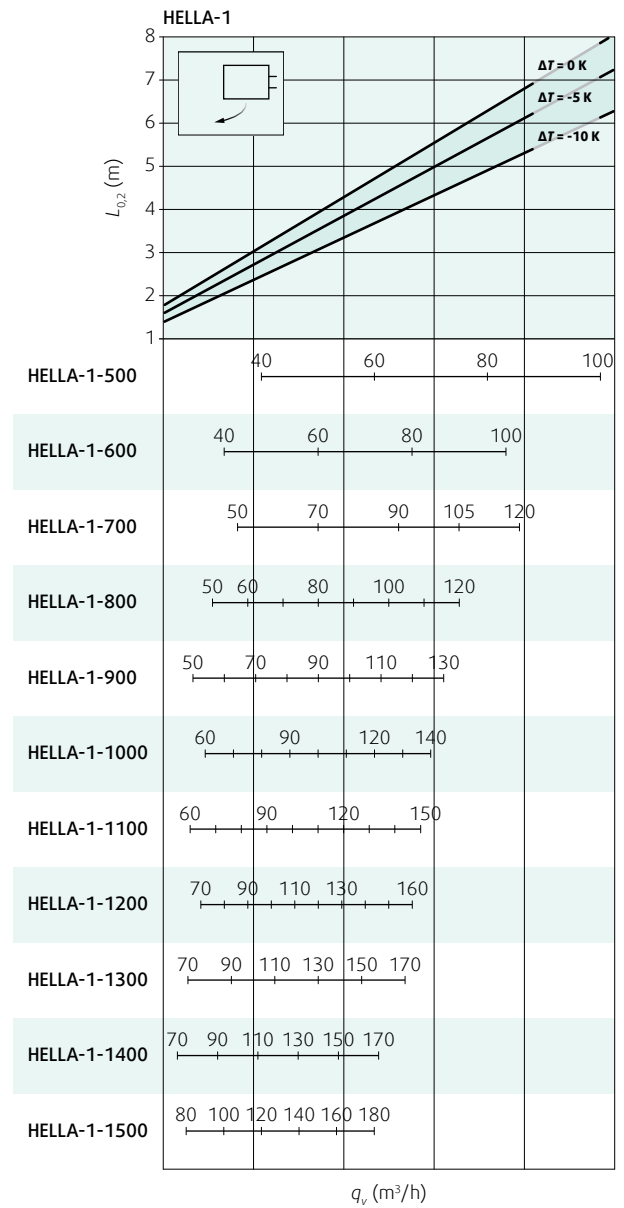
HELLA-1

8
7
6
5
4
3
2
1

$L_{0,2}$ (m)

$\Delta T$ = 0 K
$\Delta T$ = -5 K
$\Delta T$ = -10 K

HELLA-1-500 40 60 80 100

HELLA-1-600 40 60 80 100

HELLA-1-700 50 70 90 105 120

HELLA-1-800 50 60 80 100 120

HELLA-1-900 50 70 90 110 130

HELLA-1-1000 60 90 120 140

HELLA-1-1100 60 90 120 150

HELLA-1-1200 70 90 110 130 160

HELLA-1-1300 70 90 110 130 150 170

HELLA-1-1400 70 90 110 130 150 170

HELLA-1-1500 80 100 120 140 160 180

$q_v$ (m³/h)